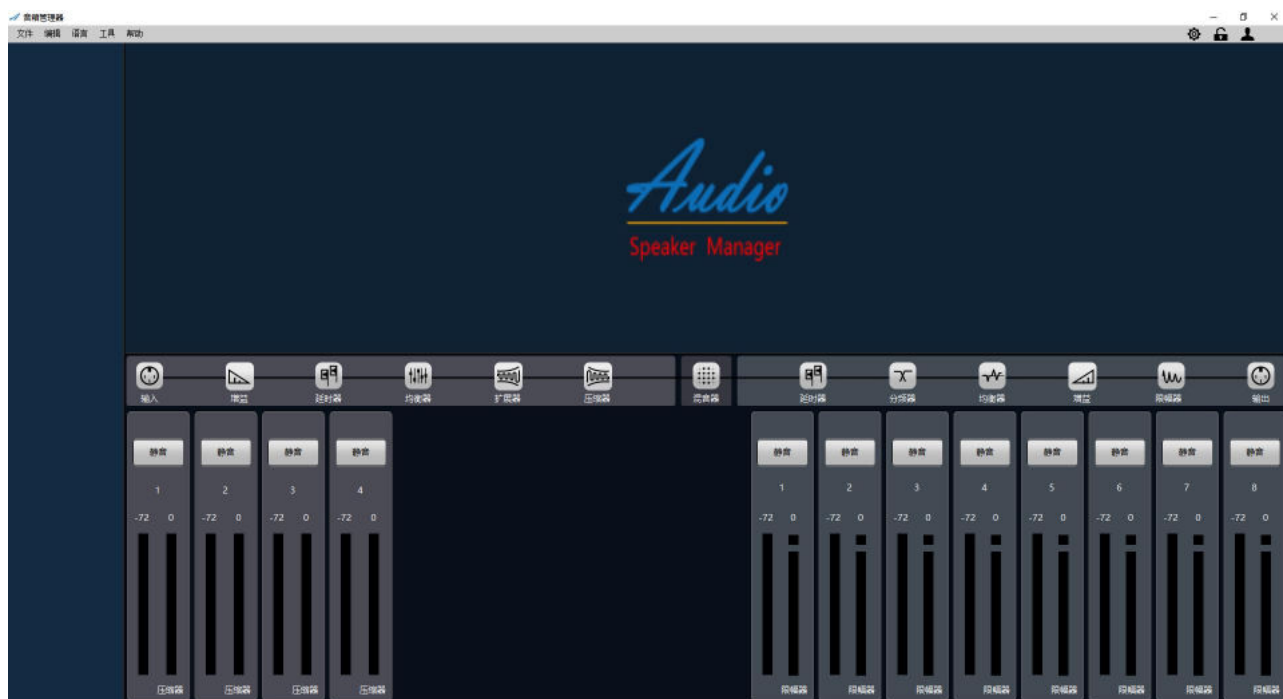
音箱管理器

文件 编辑 语言 工具 帮助

Audio

Speaker Manager

输入 增益 延时器 均衡器 扩展器 压缩器 混音器 延时器 分频器 均衡器 增益 限幅器 输出

静音 1 -72 0 压缩器
静音 2 -72 0 压缩器
静音 3 -72 0 压缩器
静音 4 -72 0 压缩器

静音 1 -72 0 限幅器
静音 2 -72 0 限幅器
静音 3 -72 0 限幅器
静音 4 -72 0 限幅器
静音 5 -72 0 限幅器
静音 6 -72 0 限幅器
静音 7 -72 0 限幅器
静音 8 -72 0 限幅器